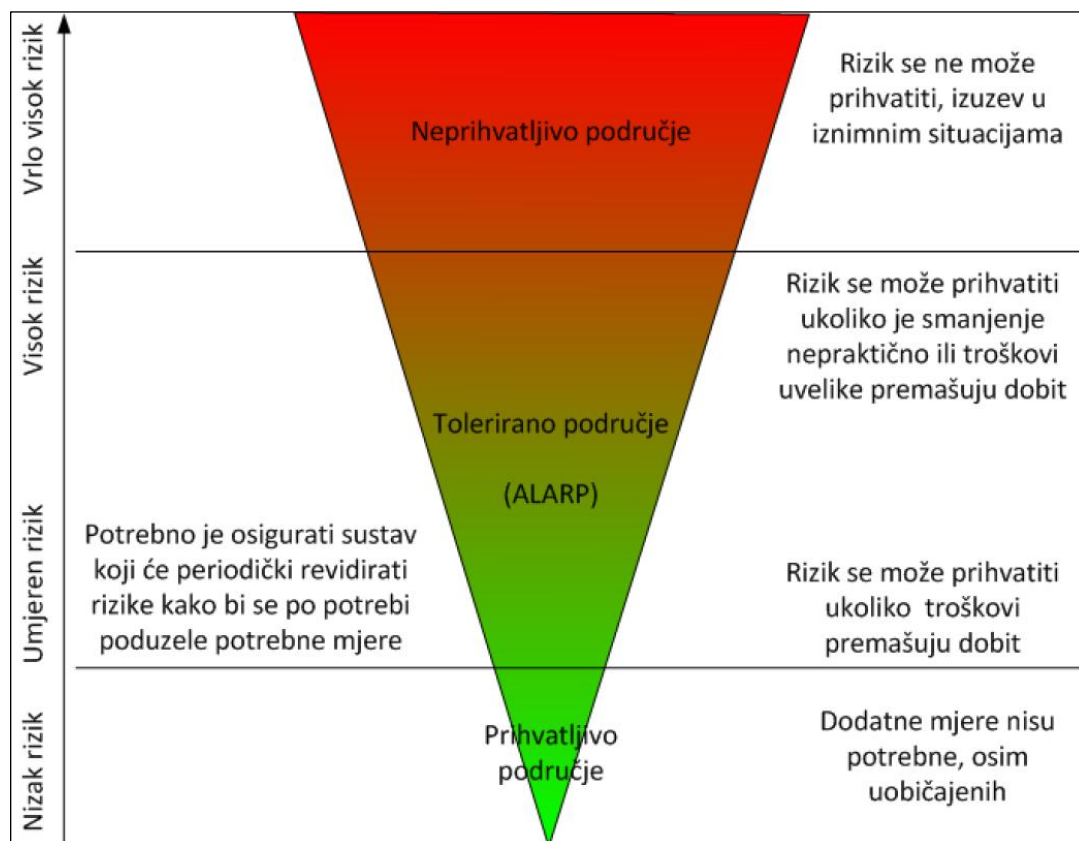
Vrlo visok rizik

Neprihvatljivo područje

Rizik se ne može prihvatiti, izuzev u iznimnim situacijama

Visok rizik

Rizik se može prihvatiti ukoliko je smanjenje nepraktično ili troškovi uvelike premašuju dobit

Tolerirano područje

(ALARP)

Umjeren rizik

Potrebno je osigurati sustav koji će periodički revidirati rizike kako bi se po potrebi poduzele potrebne mjere

Rizik se može prihvatiti ukoliko troškovi premašuju dobit

Nizak rizik

Prihvatljivo područje

Dodatne mjere nisu potrebne, osim uobičajenih